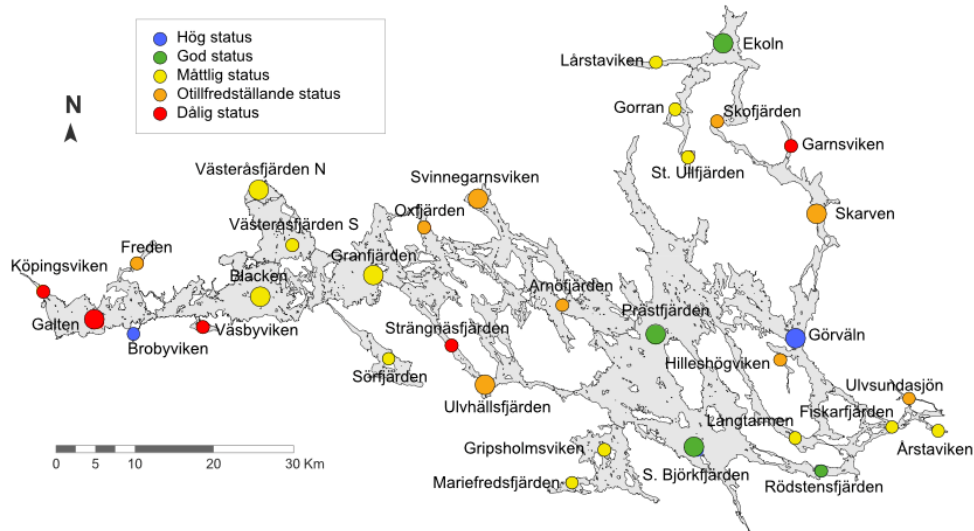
Hög status
God status
Måttlig status
Otillfredsställande status
Dålig status

N

Ekoln
Lårstaviken
Gorran
Skofjärden
Garnsviken
St. Ullfjärden
Skarven
Västeråsfjärden N
Svinnegarnsviken
Oxfjärden
Västeråsfjärden S
Freden
Granfjärden
Köpingsviken
Blacken
Arnöfjärden
Prästfjärden
Galten
Västerbyviken
Strängnäsfjärden
Görväln
Brobyviken
Hilleshögviken
Sörfjärden
Ulvsundasjön
Ulvhällsfjärden
Fiskarfjärden
Långtarmen
Årstaviken
Gripsholmsviken
S. Björkfjärden
Mariefredsfjärden
Rödstensfjärden

0 5 10 20 30 Km